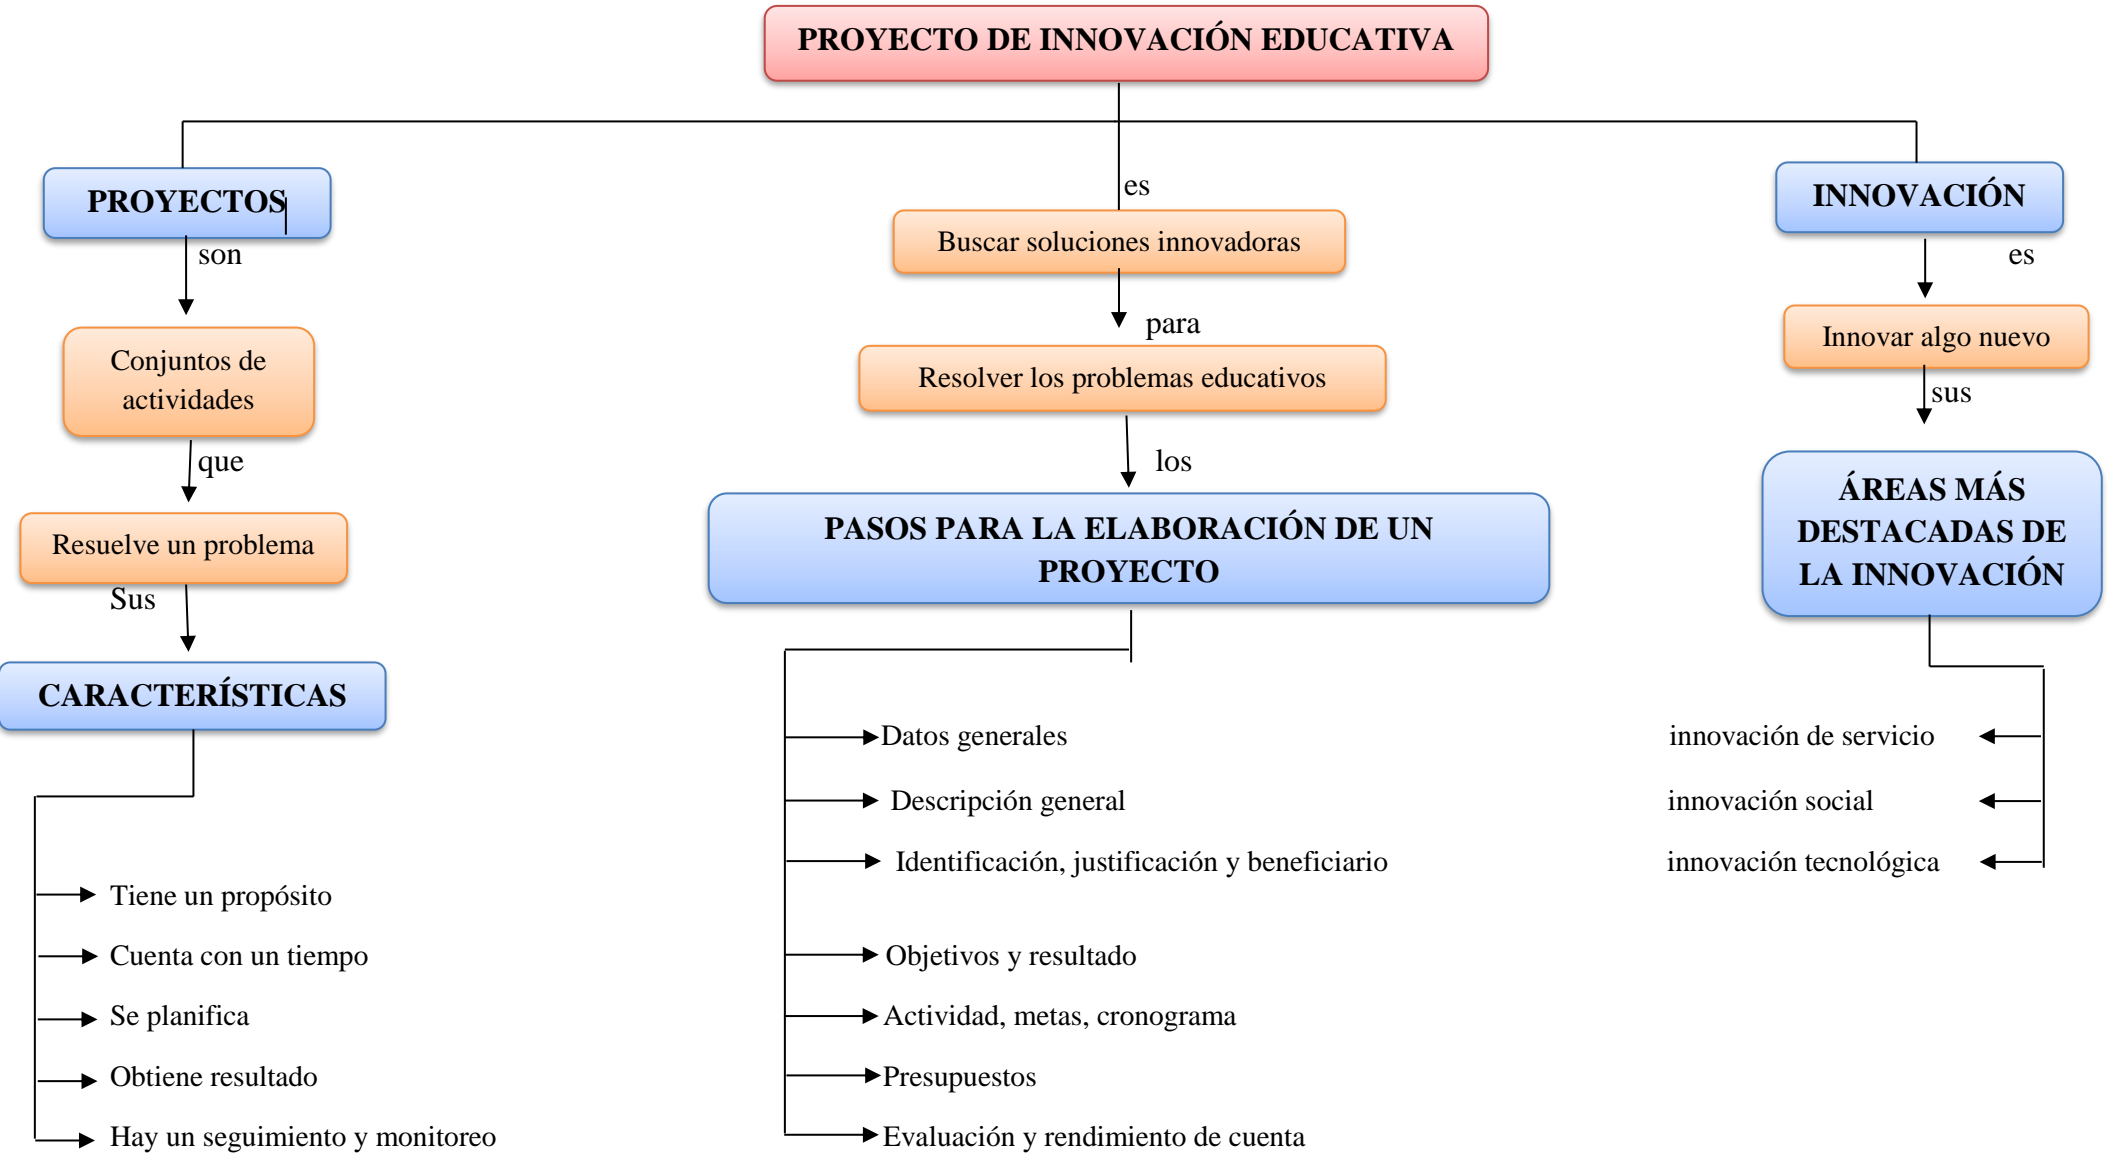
PROYECTO DE INNOVACIÓN EDUCATIVA

PROYECTOS

son

Conjuntos de actividades

que

Resuelve un problema

Sus

CARACTERÍSTICAS

Tiene un propósito

Cuenta con un tiempo

Se planifica

Obtiene resultado

Hay un seguimiento y monitoreo

es

Buscar soluciones innovadoras

para

Resolver los problemas educativos

los

PASOS PARA LA ELABORACIÓN DE UN PROYECTO

Datos generales

Descripción general

Identificación, justificación y beneficiario

Objetivos y resultado

Actividad, metas, cronograma

Presupuestos

Evaluación y rendimiento de cuenta

INNOVACIÓN

es

Innovar algo nuevo

sus

ÁREAS MÁS DESTACADAS DE LA INNOVACIÓN

innovación de servicio

innovación social

innovación tecnológica